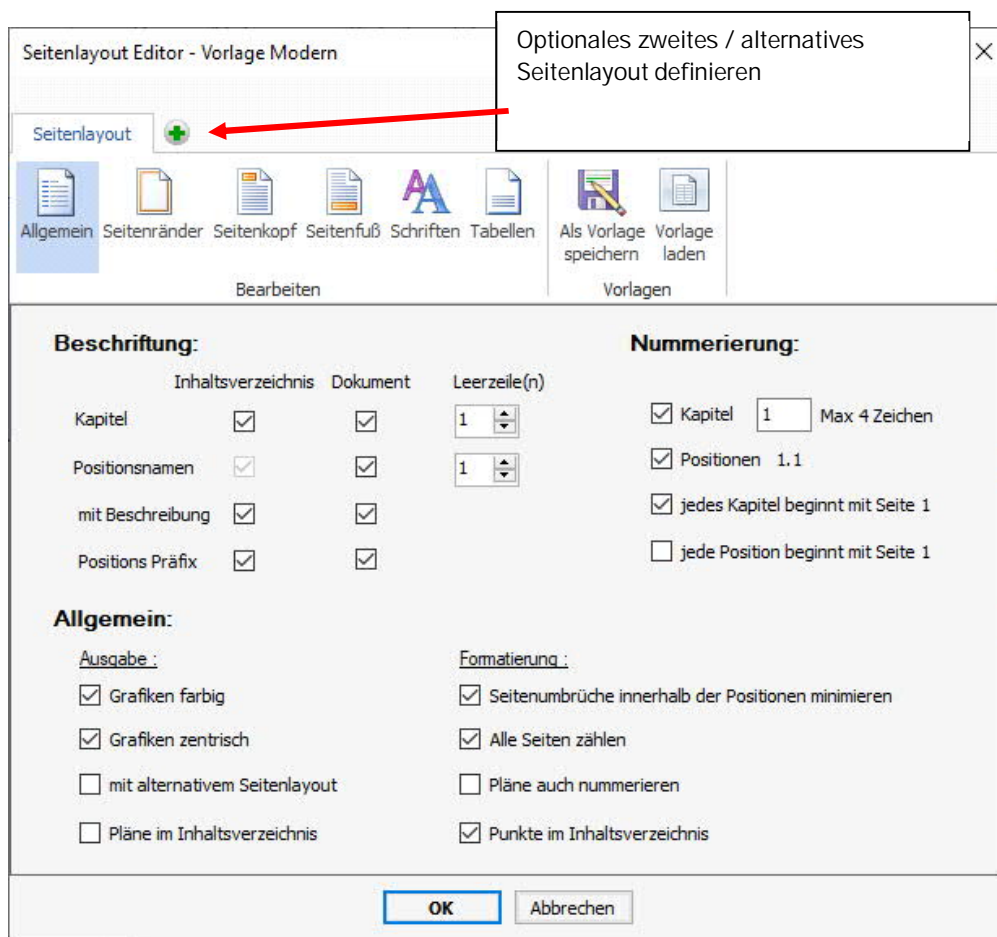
Seitenlayout Editor - Vorlage Modern

Optionales zweites / alternatives Seitenlayout definieren

×

Seitenlayout

Allgemein Seitenränder Seitenkopf Seitenfuß Schriften Tabellen

Bearbeiten

Als Vorlage speichern Vorlage laden

Vorlagen

Beschriftung:

| | Inhaltsverzeichnis | Dokument | Leerzeile(n) |
|---|---|---|---|
| Kapitel | ☑ | ☑ | 1 |
| Positionsnamen | ☑ | ☑ | 1 |
| mit Beschreibung | ☑ | ☑ | |
| Positions Präfix | ☑ | ☑ | |

Nummerierung:

☑ Kapitel 1 Max 4 Zeichen

☑ Positionen 1.1

☑ jedes Kapitel beginnt mit Seite 1

☐ jede Position beginnt mit Seite 1

Allgemein:

Ausgabe :

☑ Grafiken farbig

☑ Grafiken zentrisch

☐ mit alternativem Seitenlayout

☐ Pläne im Inhaltsverzeichnis

Formatierung :

☑ Seitenumbrüche innerhalb der Positionen minimieren

☑ Alle Seiten zählen

☐ Pläne auch nummerieren

☑ Punkte im Inhaltsverzeichnis

OK Abbrechen